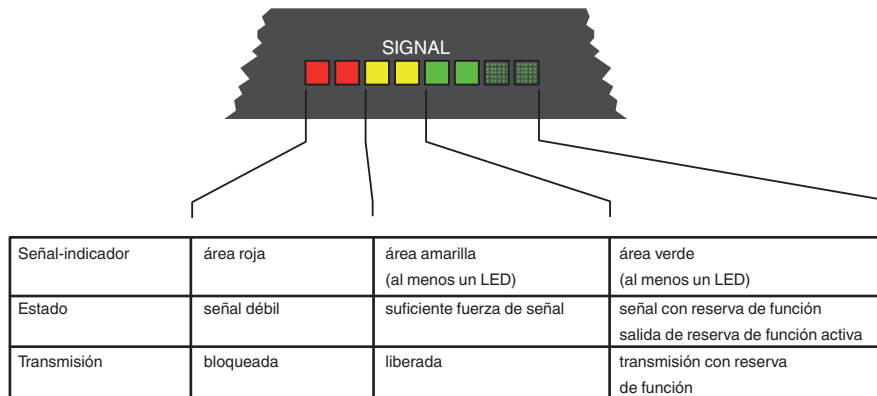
SIGNAL

| Señal-indicador | área roja | área amarilla (al menos un LED) | área verde (al menos un LED) |
|---|---|---|---|
| Estado | señal débil | suficiente fuerza de señal | señal con reserva de función salida de reserva de función activa |
| Transmisión | bloqueada | liberada | transmisión con reserva de función |